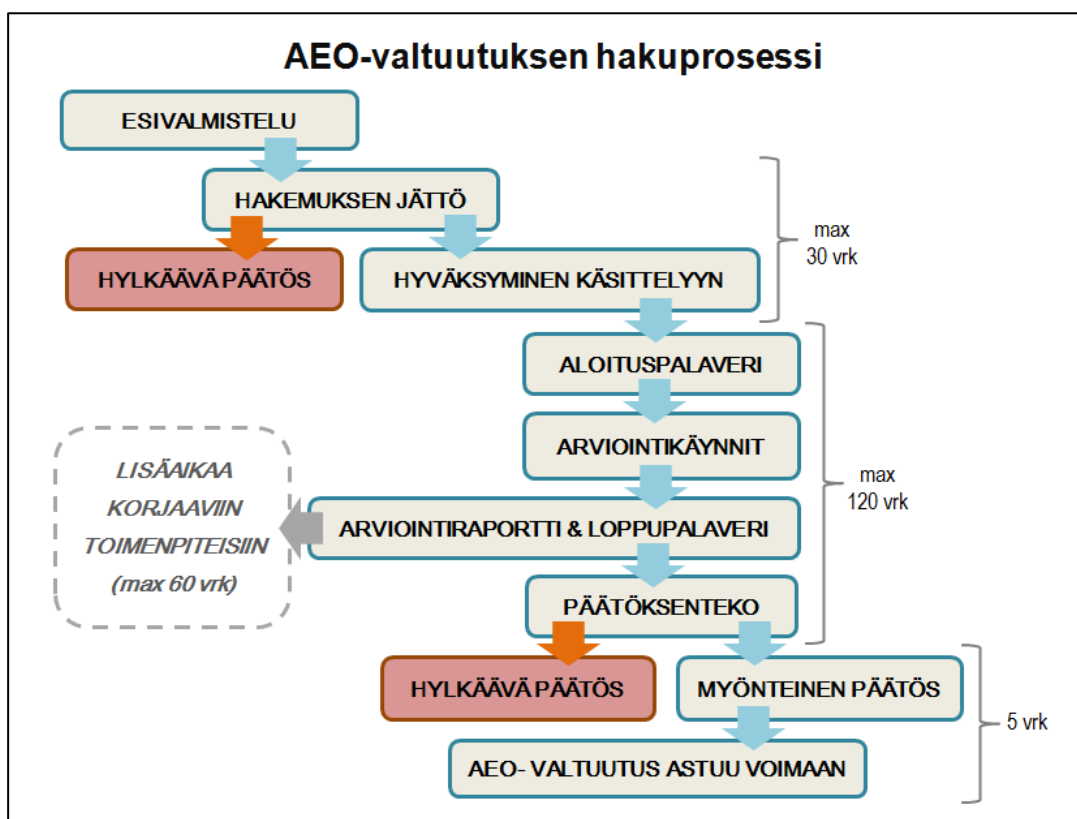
AEO-valtuutuksen hakuprosessi

ESIVALMISTELU

HAKEMUKSEN JÄTTÖ

HYLKÄÄVÄ PÄÄTÖS

HYVÄKSYMINEN KÄSITTELYYN

max
30 vrk

ALOITUSPALAVERI

ARVIOINTIKÄYNNIT

LISÄAIKAA KORJAAVIIN TOIMENPITEISIIN (max 60 vrk)

ARVIOINTIRAPORTTI & LOPPUPALAVERI

max
120 vrk

PÄÄTÖKSENTEKO

HYLKÄÄVÄ PÄÄTÖS

MYÖNTEINEN PÄÄTÖS

5 vrk

AEO- VALTUUTUS ASTUU VOIMAAN